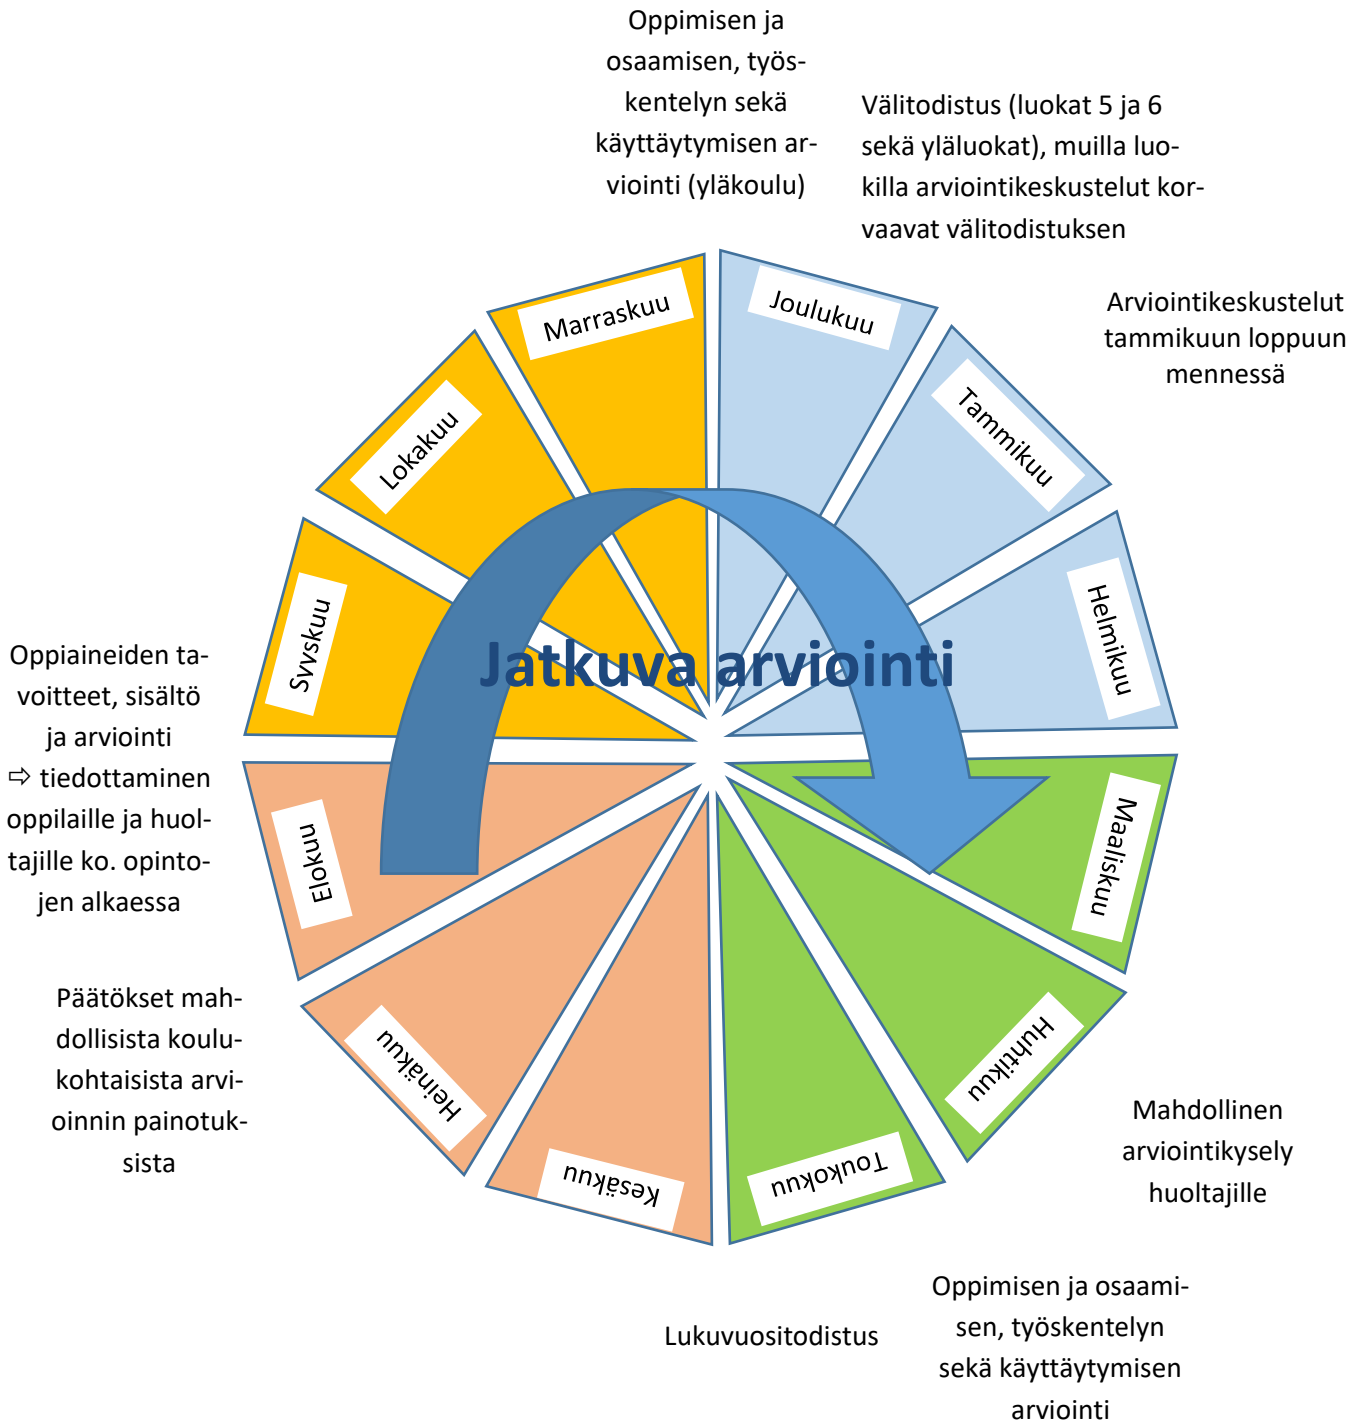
Oppimisen ja osaamisen, työskentelyn sekä käyttäytymisen arviointi (yläkoulu)

Välitodistus (luokat 5 ja 6 sekä yläluokat), muilla luokilla arviointikeskustelut korvaavat välitodistuksen

Arviointikeskustelut tammikuun loppuun mennessä

Marraskuu

Joulukuu

Lokakuu

Tammikuu

Syyskuu

Helmikuu

Jatkuva arviointi

Oppiaineiden tavoitteet, sisältö ja arviointi ⇨ tiedottaminen oppilaille ja huoltajille ko. opintojen alkaessa

Elokuu

Maaliskuu

Päätökset mahdollisista koulukohtaisista arvioinnin painotuksista

Heinäkuu

Huhtikuu

Kesäkuu

Toukokuu

Mahdollinen arviointikysely huoltajille

Lukuvuositodistus

Oppimisen ja osaamisen, työskentelyn sekä käyttäytymisen arviointi